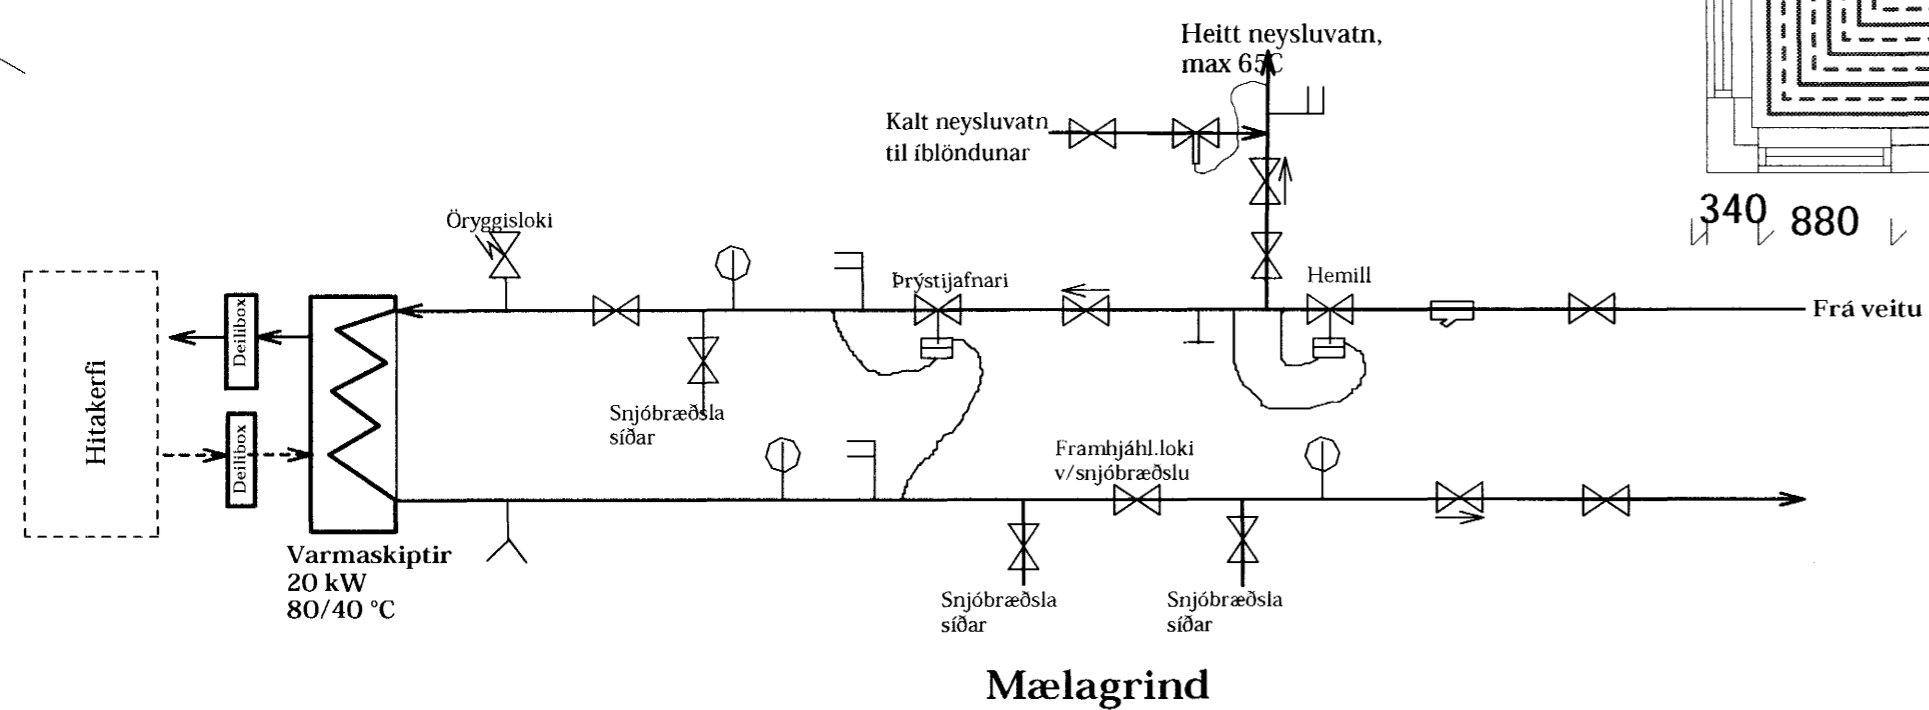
Heitt neysluvatn, max 65°C

Kalt neysluvatn til íblöndunar

340 880

Öryggisloki

Þrýstijafnari

Hemill

Frá veitu

Hitakerfi

Deilibox

Deilibox

Snjóbræðsla síðar

Framhjáhl.loki v/snjóbræðslu

Varmaskiptir 20 kW 80/40 °C

Snjóbræðsla síðar

Snjóbræðsla síðar

Mælagrind